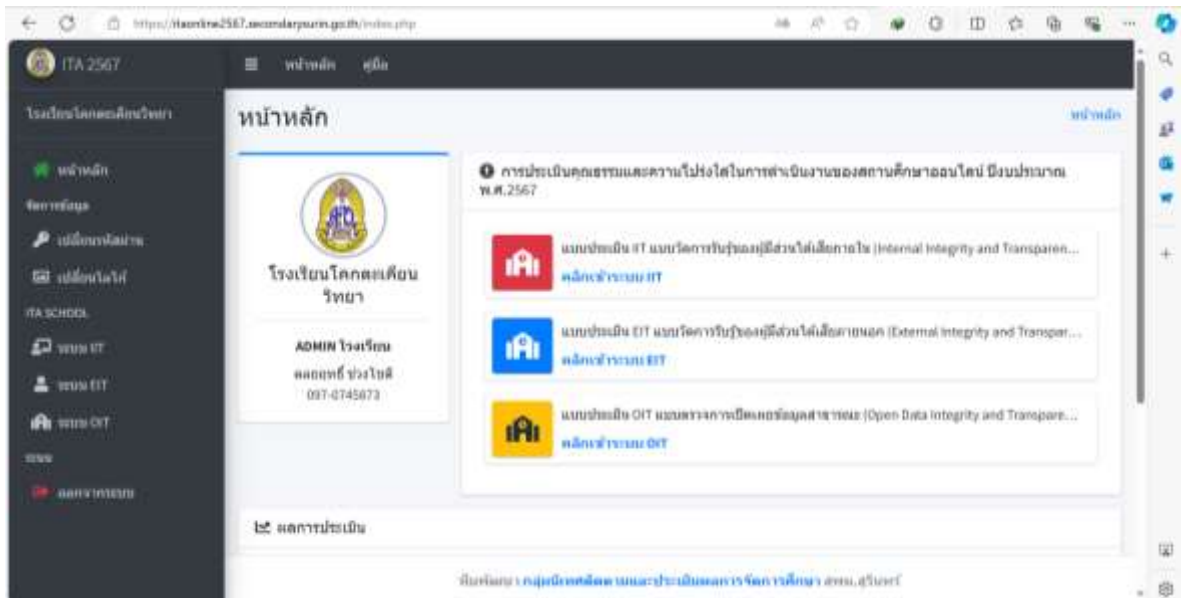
https://itaonline2567.secondarysurin.go.th/index.php

ITA 2567

หน้าหลัก คู่มือ

โรงเรียนโคกตะเคียนวิทยา

หน้าหลัก
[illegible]
เปลี่ยนรหัสผ่าน
เปลี่ยนโลโก้
ITA SCHOOL
ระบบ IIT
ระบบ EIT
ระบบ OIT
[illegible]
ออกจากระบบ

หน้าหลัก

หน้าหลัก

โรงเรียนโคกตะเคียนวิทยา

ADMIN โรงเรียน
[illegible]
097-0745673

การประเมินคุณธรรมและความโปร่งใสในการดำเนินงานของสถานศึกษาออนไลน์ ปีงบประมาณ พ.ศ.2567

แบบประเมิน IIT แบบวัดการรับรู้ของผู้มีส่วนได้ส่วนเสียภายใน (Internal Integrity and Transparen...
คลิกเข้าระบบ IIT

แบบประเมิน EIT แบบวัดการรับรู้ของผู้มีส่วนได้ส่วนเสียภายนอก (External Integrity and Transpar...
คลิกเข้าระบบ EIT

แบบประเมิน OIT แบบตรวจการเปิดเผยข้อมูลสาธารณะ (Open Data Integrity and Transpare...
คลิกเข้าระบบ OIT

ผลการประเมิน

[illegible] กลุ่มนิเทศติดตามและประเมินผลการจัดการศึกษา สพม.สุรินทร์